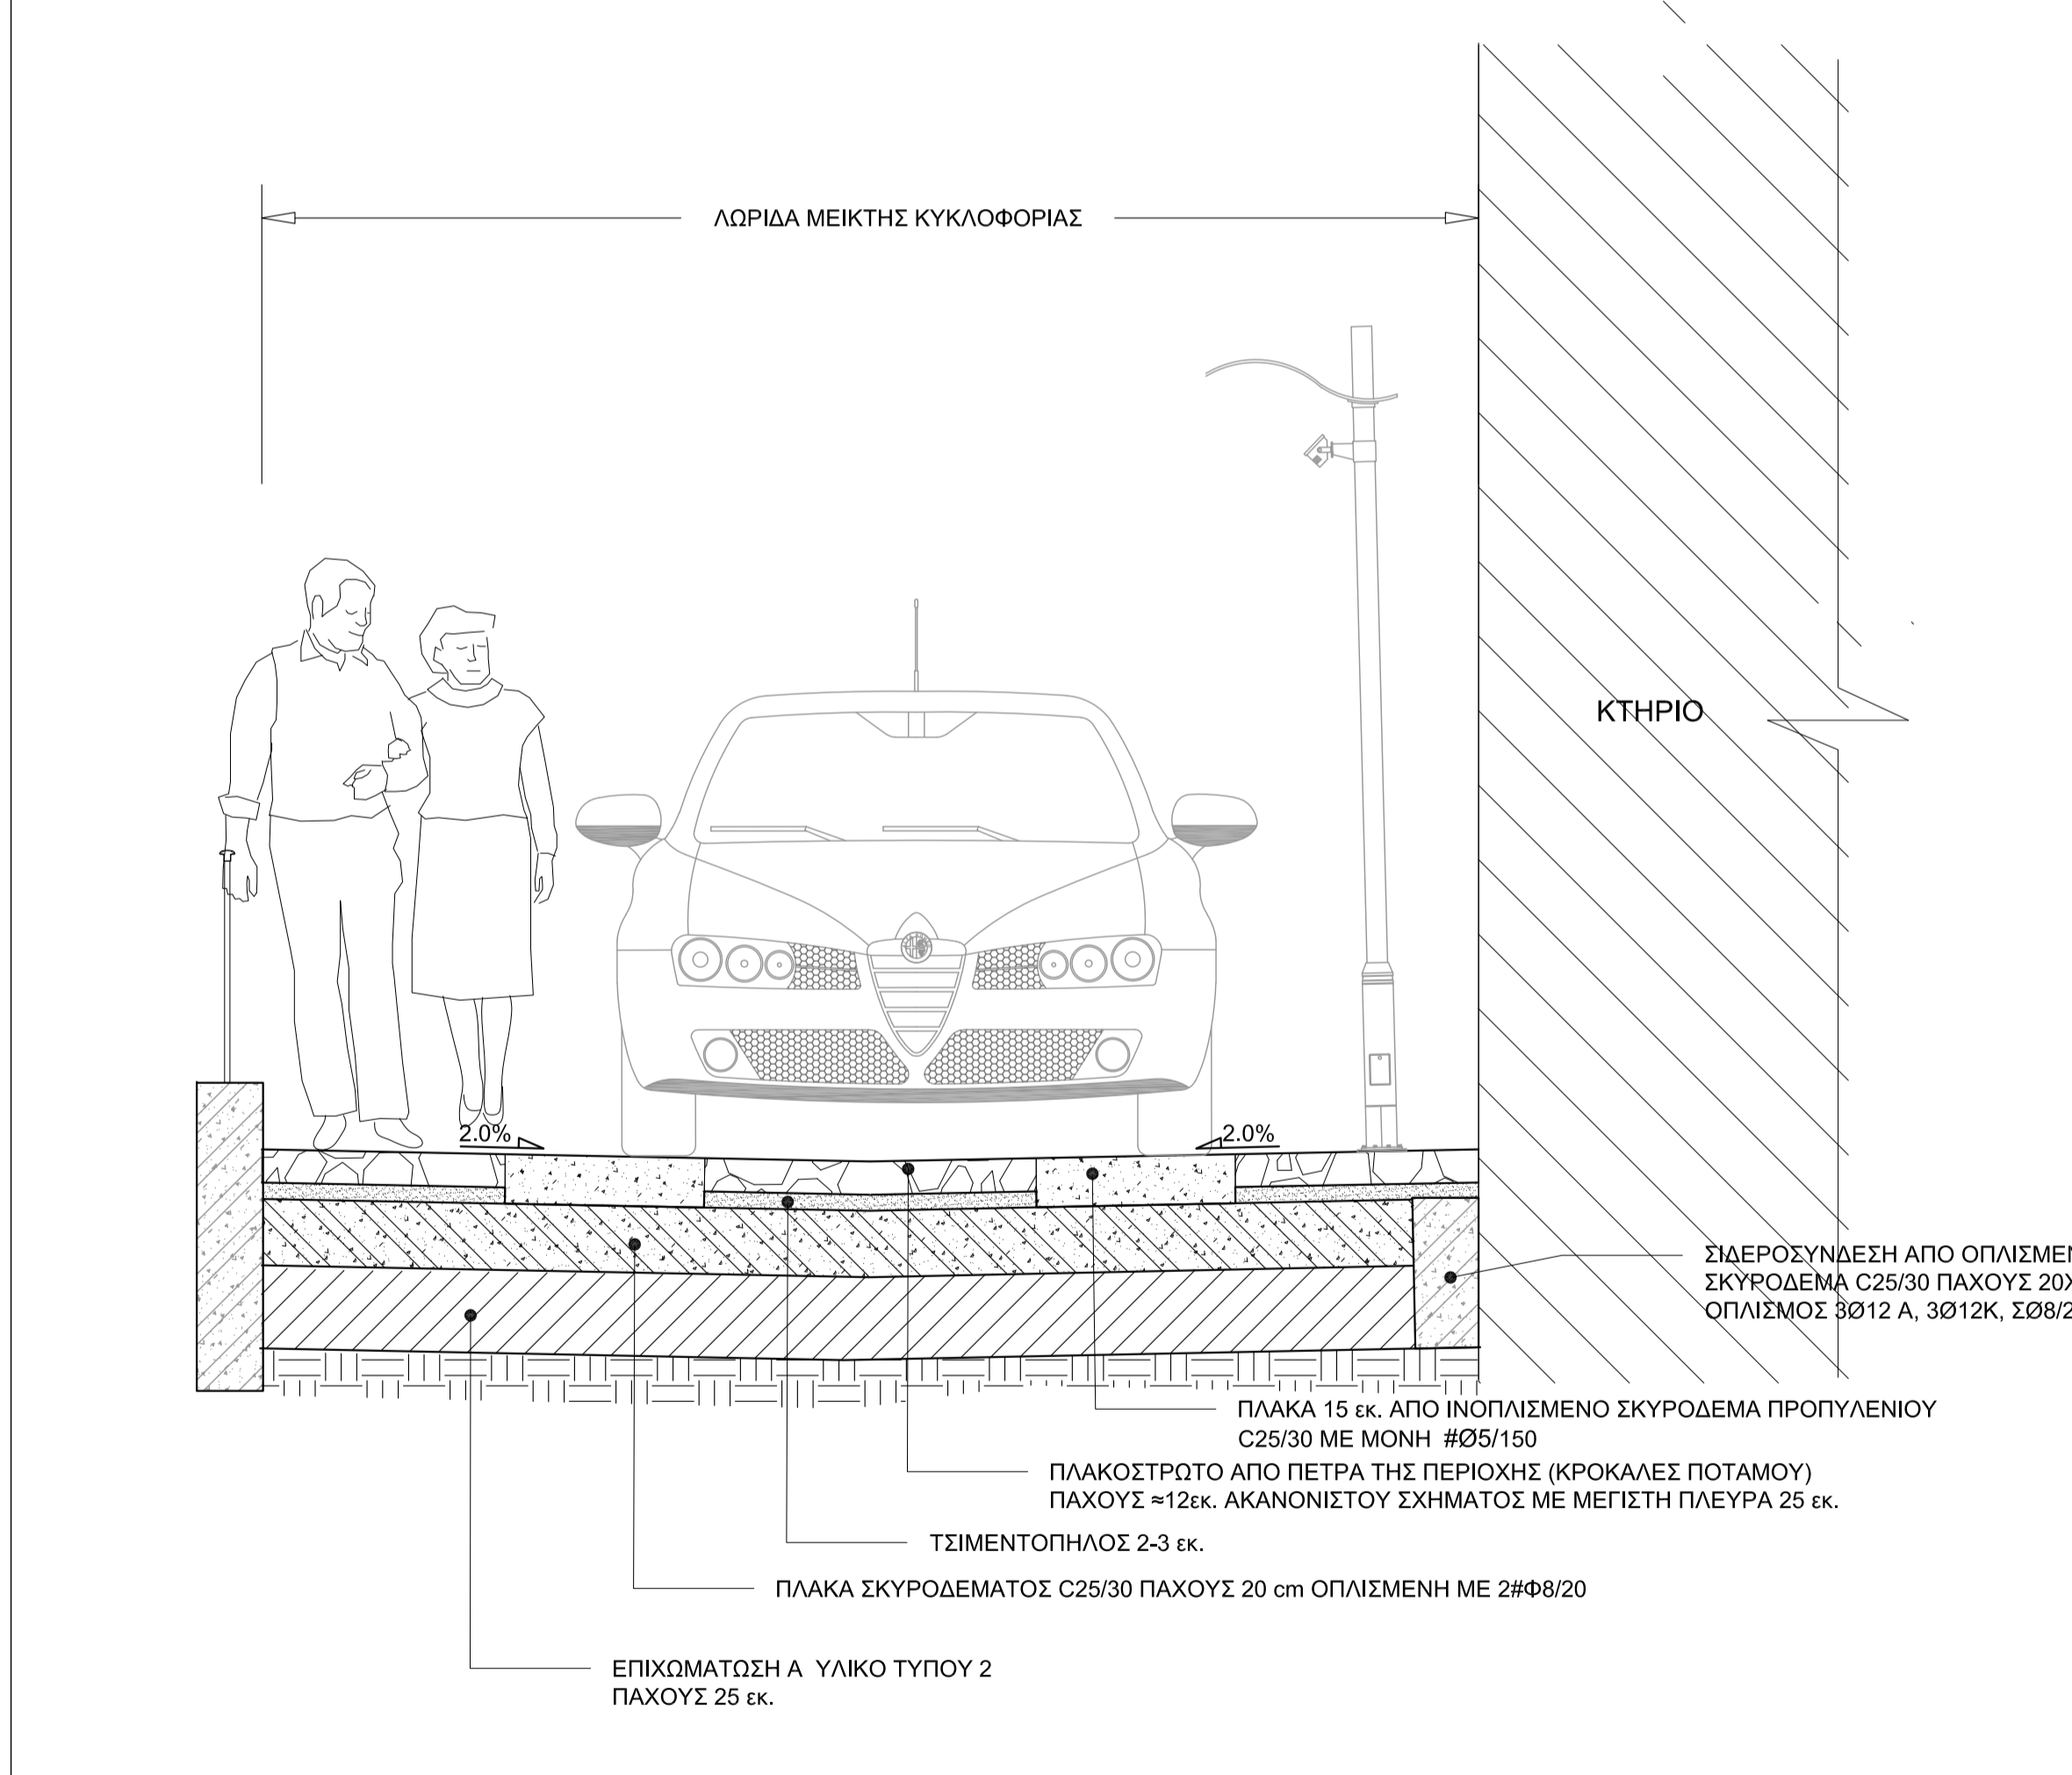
ΛΩΡΙΔΑ ΜΕΙΚΤΗΣ ΚΥΚΛΟΦΟΡΙΑΣ

ΚΤΗΡΙΟ

2.0%

2.0%

ΣΙΔΕΡΟΣΥΝΔΕΣΗ ΑΠΟ ΟΠΛΙΣΜΕ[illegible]
ΣΚΥΡΟΔΕΜΑ C25/30 ΠΑΧΟΥΣ 20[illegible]
ΟΠΛΙΣΜΟΣ 3Ø12 Α, 3Ø12Κ, ΣØ8/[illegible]

ΠΛΑΚΑ 15 εκ. ΑΠΟ ΙΝΟΠΛΙΣΜΕΝΟ ΣΚΥΡΟΔΕΜΑ ΠΡΟΠΥΛΕΝΙΟΥ C25/30 ΜΕ ΜΟΝΗ #Ø5/150

ΠΛΑΚΟΣΤΡΩΤΟ ΑΠΟ ΠΕΤΡΑ ΤΗΣ ΠΕΡΙΟΧΗΣ (ΚΡΟΚΑΛΕΣ ΠΟΤΑΜΟΥ) ΠΑΧΟΥΣ ≈12εκ. ΑΚΑΝΟΝΙΣΤΟΥ ΣΧΗΜΑΤΟΣ ΜΕ ΜΕΓΙΣΤΗ ΠΛΕΥΡΑ 25 εκ.

ΤΣΙΜΕΝΤΟΠΗΛΟΣ 2-3 εκ.

ΠΛΑΚΑ ΣΚΥΡΟΔΕΜΑΤΟΣ C25/30 ΠΑΧΟΥΣ 20 cm ΟΠΛΙΣΜΕΝΗ ΜΕ 2#Φ8/20

ΕΠΙΧΩΜΑΤΩΣΗ Α ΥΛΙΚΟ ΤΥΠΟΥ 2 ΠΑΧΟΥΣ 25 εκ.